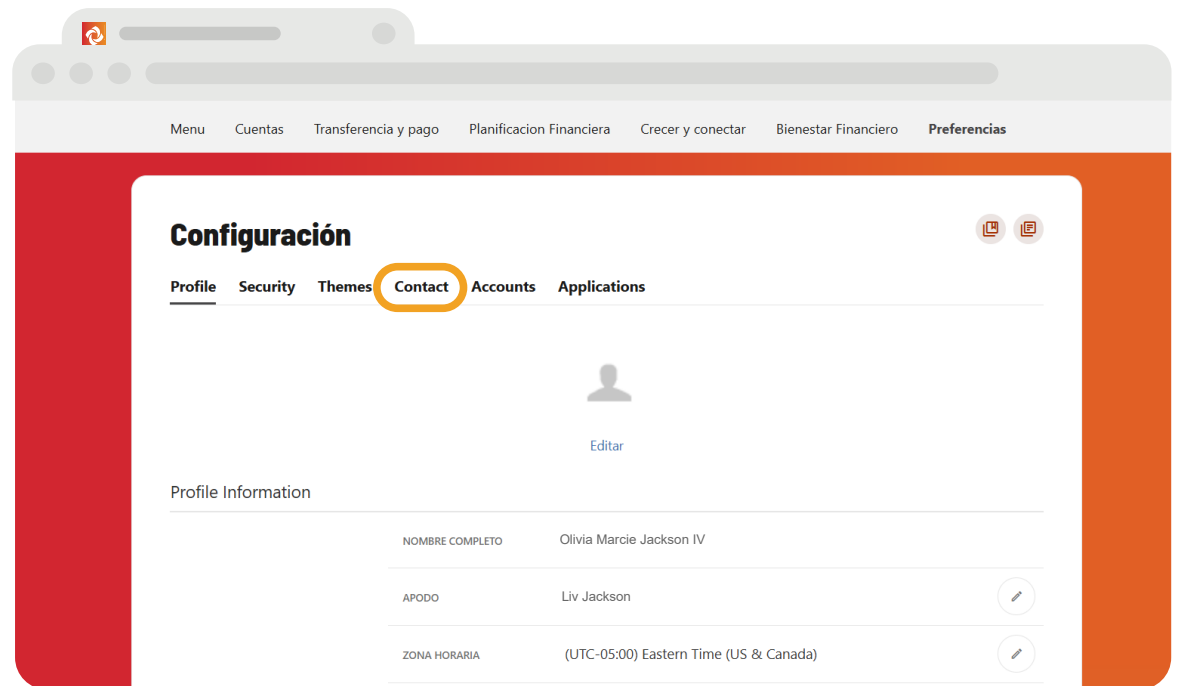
Menu Cuentas Transferencia y pago Planificacion Financiera Crecer y conectar Bienestar Financiero Preferencias

Configuración

Profile Security Themes Contact Accounts Applications

Editar

Profile Information

| | |
|---|---|
| NOMBRE COMPLETO | Olivia Marcie Jackson IV |
| APODO | Liv Jackson |
| ZONA HORARIA | (UTC-05:00) Eastern Time (US & Canada) |